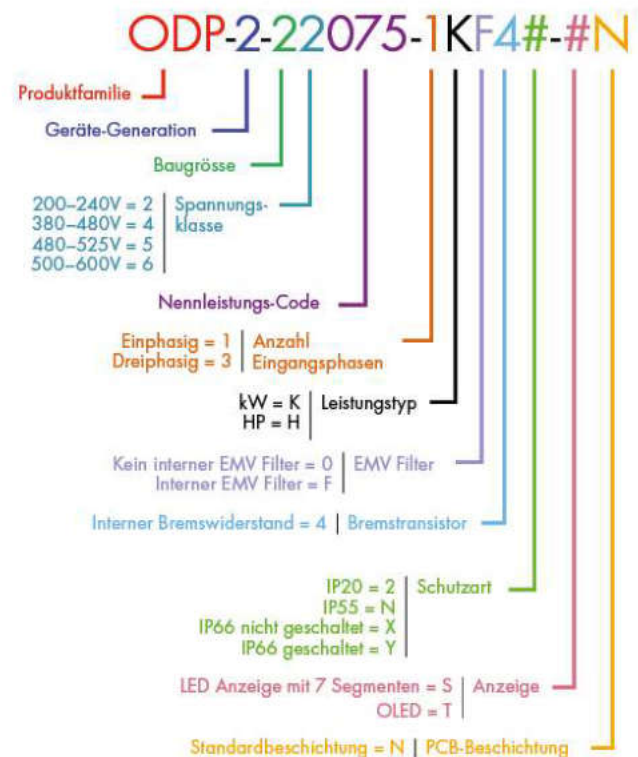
ODP-2-22075-1KF4#-#N

Produktfamilie

Geräte-Generation

Baugrösse

200–240V = 2
380–480V = 4
480–525V = 5
500–600V = 6 | Spannungsklasse

Nennleistungs-Code

Einphasig = 1
Dreiphasig = 3 | Anzahl Eingangsphasen

kW = K
HP = H | Leistungstyp

Kein interner EMV Filter = 0
Interner EMV Filter = F | EMV Filter

Interner Bremswiderstand = 4 | Bremstransistor

IP20 = 2
IP55 = N
IP66 nicht geschaltet = X
IP66 geschaltet = Y | Schutzart

LED Anzeige mit 7 Segmenten = S
OLED = T | Anzeige

Standardbeschichtung = N | PCB-Beschichtung